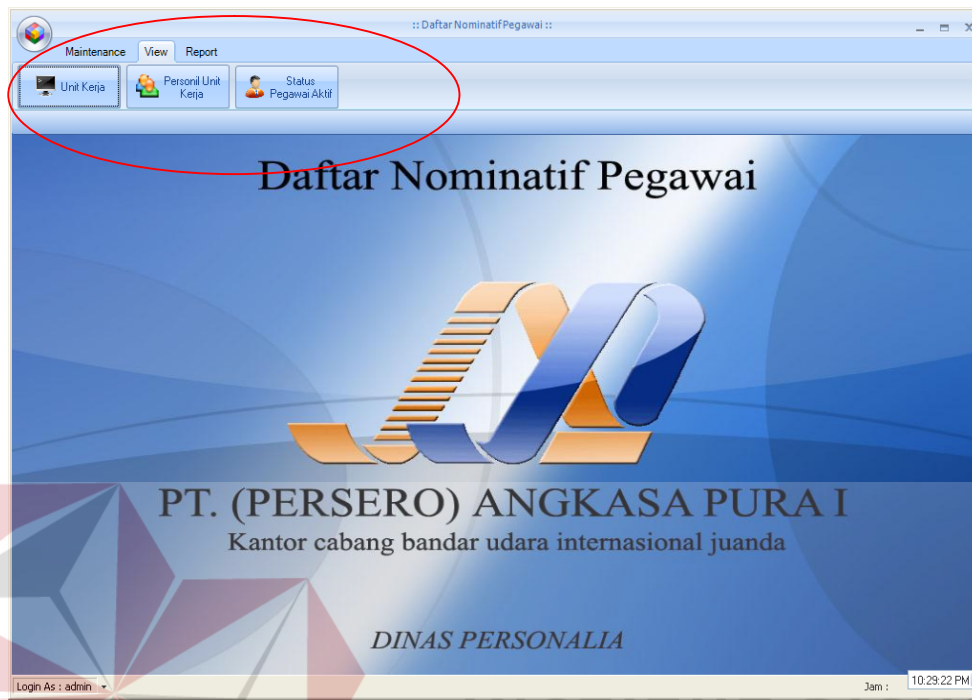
:: Daftar Nominatif Pegawai ::

Maintenance View Report

Unit Kerja

Personil Unit Kerja

Status Pegawai Aktif

Daftar Nominatif Pegawai

PT. (PERSERO) ANGKASA PURA I

Kantor cabang bandar udara internasional juanda

DINAS PERSONALIA

Login As : admin

Jam : 10:29:22 PM